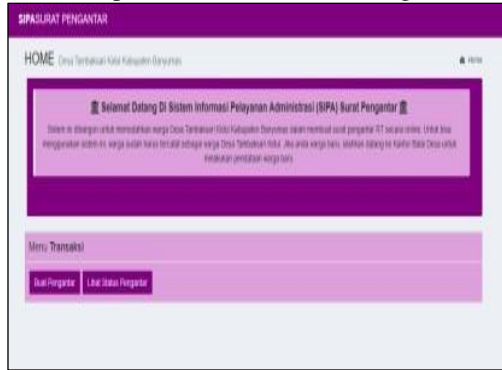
SIPASURAT PENGANTAR

HOME Desa Tambaksari Kidul Kabupaten Banyumas

Home

Selamat Datang Di Sistem Informasi Pelayanan Administrasi (SIPA) Surat Pengantar

Sistem ini dibangun untuk memudahkan warga Desa Tambaksari Kidul Kabupaten Banyumas dalam membuat surat pengantar RT secara online. Untuk bisa menggunakan sistem ini, warga sudah harus terdaftar sebagai warga Desa Tambaksari Kidul. Jika anda warga baru, silahkan datang ke Kantor Balai Desa untuk melakukan pendataan warga baru.

Menu Transaksi

Buat Pengantar | Lihat Status Pengantar